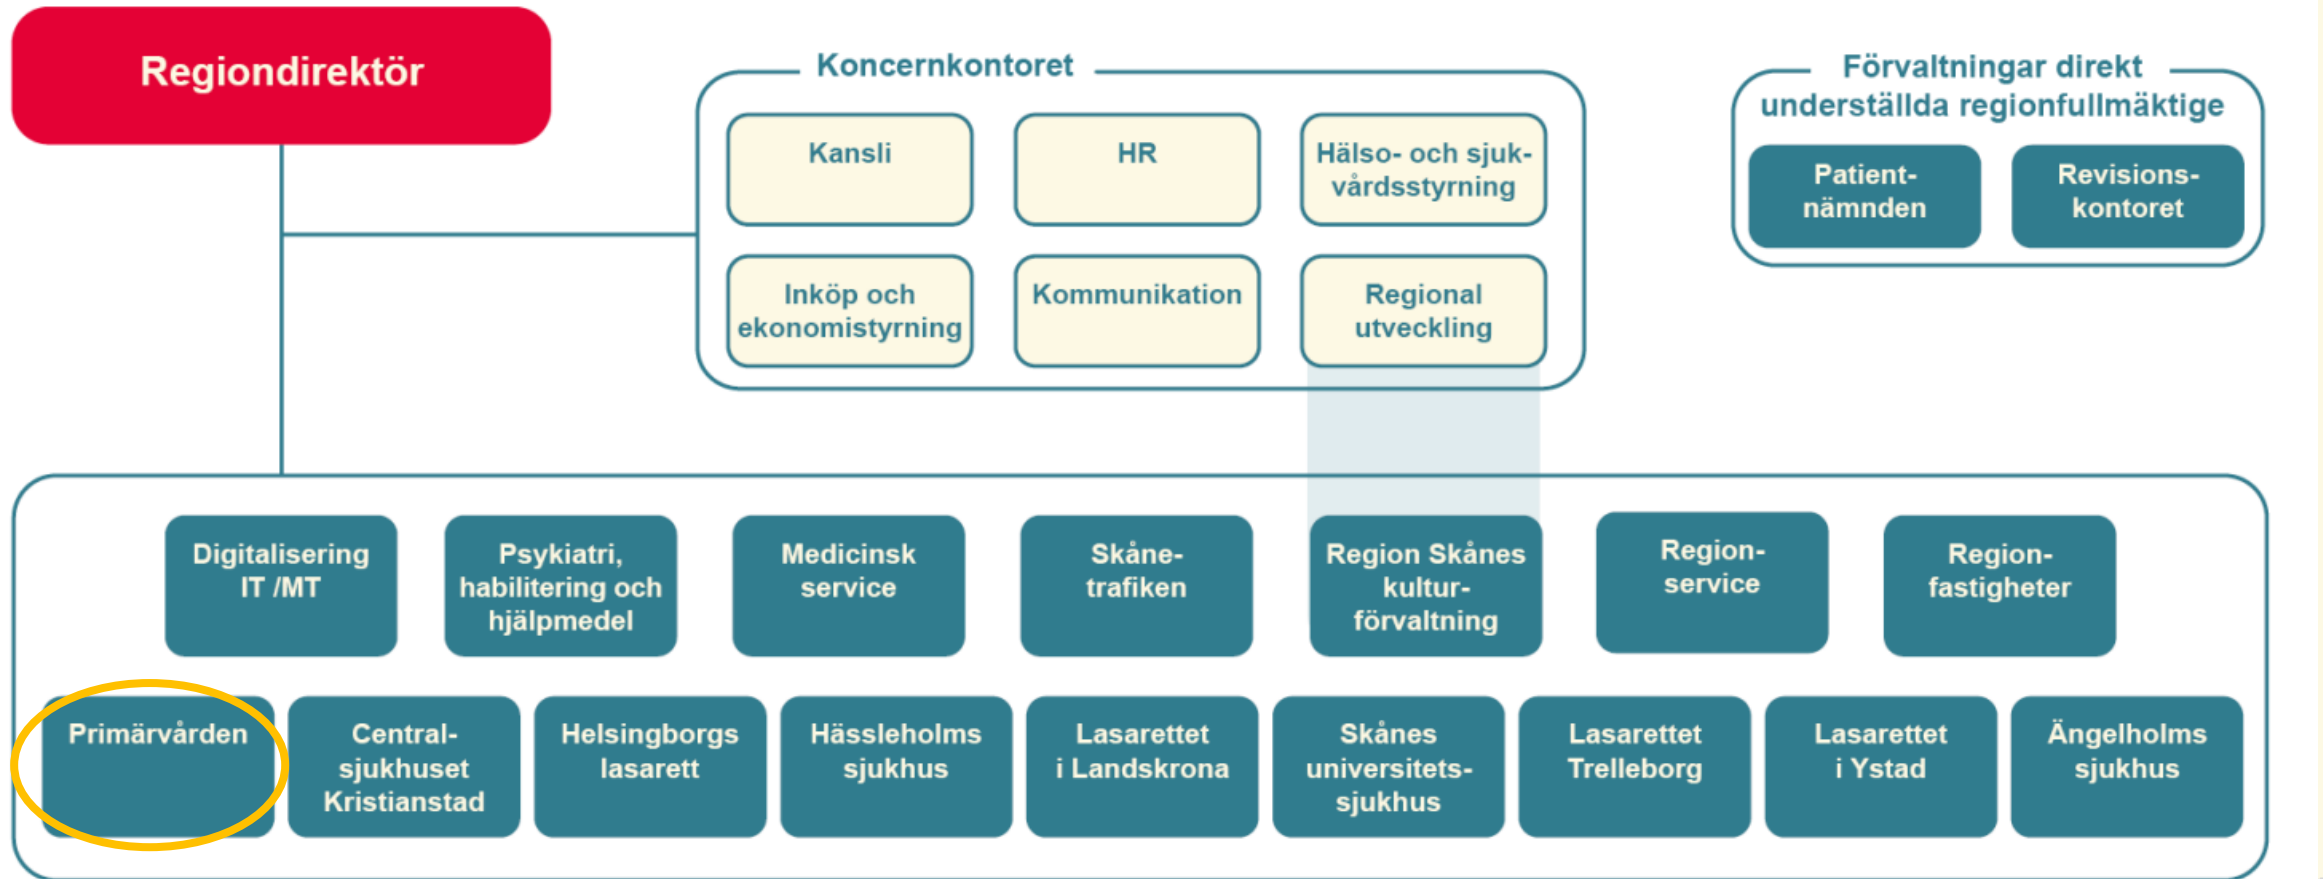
Regiondirektör

Koncernkontoret

Kansli

HR

Hälso- och sjukvårdsstyrning

Inköp och ekonomistyrning

Kommunikation

Regional utveckling

Förvaltningar direkt underställda regionfullmäktige

Patientnämnden

Revisionskontoret

Digitalisering IT /MT

Psykiatri, habilitering och hjälpmedel

Medicinsk service

Skånetrafiken

Region Skånes kulturförvaltning

Regionservice

Regionfastigheter

Primärvården

Centralsjukhuset Kristianstad

Helsingborgs lasarett

Hässleholms sjukhus

Lasarettet i Landskrona

Skånes universitetssjukhus

Lasarettet Trelleborg

Lasarettet i Ystad

Ängelholms sjukhus